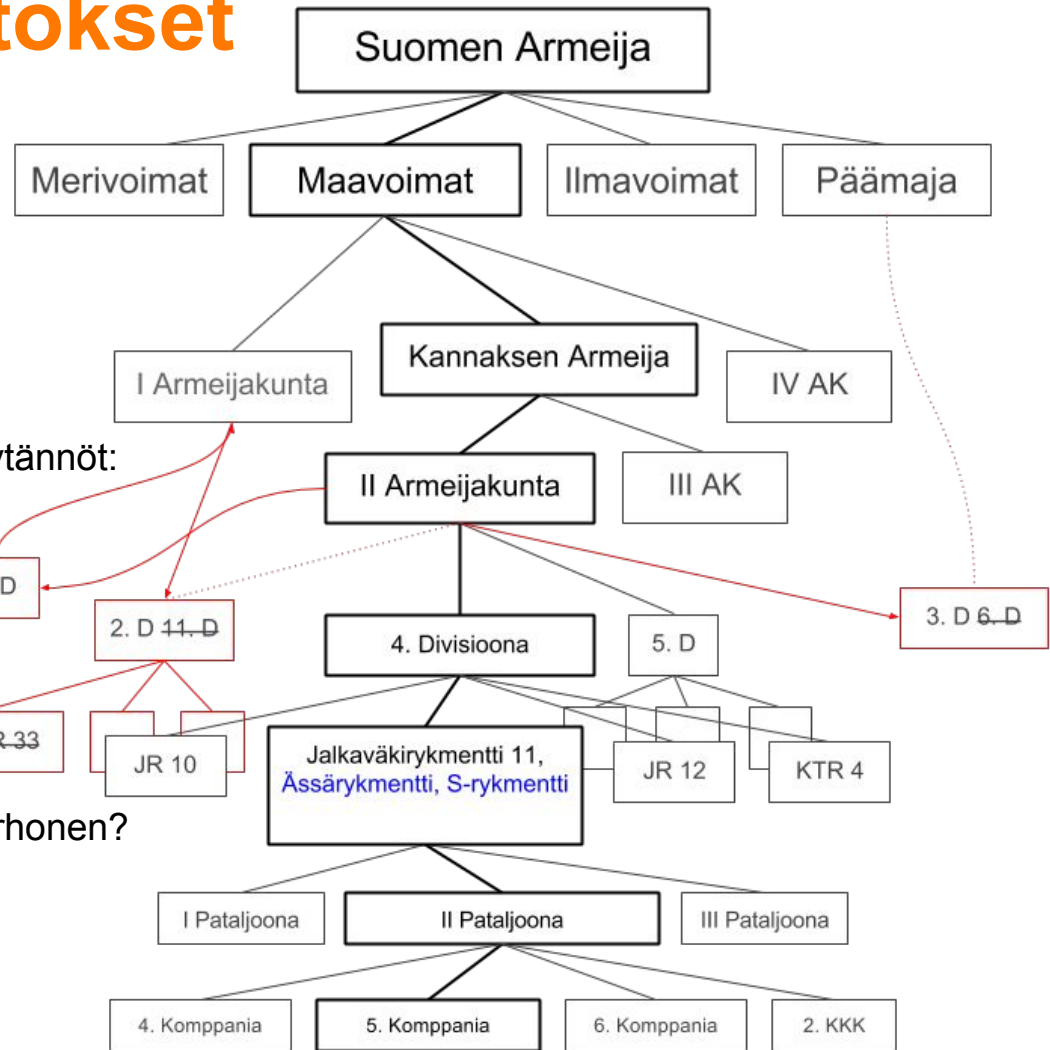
tokset

Suomen Armeija

Merivoimat

Maavoimat

Ilmavoimat

Päämaja

I Armeijakunta

Kannaksen Armeija

IV AK

ytännöt:

II Armeijakunta

III AK

D

2. D ~~11. D~~

4. Divisioona

5. D

3. D ~~6. D~~

R 33

JR 10

Jalkaväkirykmentti 11, Ässärykmentti, S-rykmentti

JR 12

KTR 4

rhonen?

I Pataljoona

II Pataljoona

III Pataljoona

4. Komppania

5. Komppania

6. Komppania

2. KKK